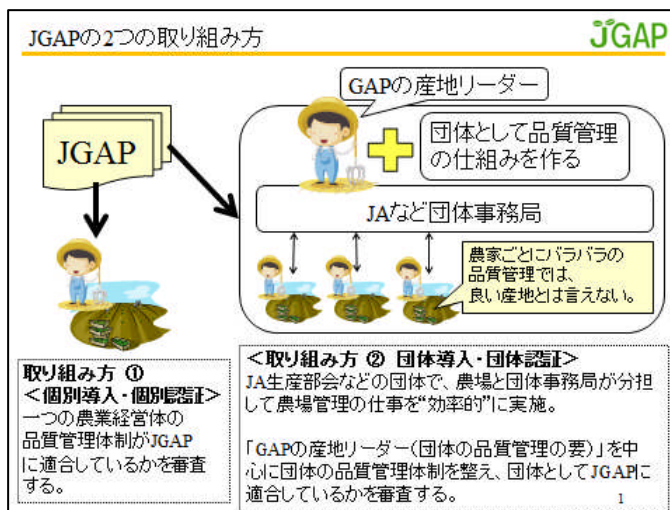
JGAPの2つの取り組み方

JGAP

JGAP

GAPの産地リーダー

団体として品質管理の仕組みを作る

JAなど団体事務局

農家ごとにバラバラの品質管理では、良い産地とは言えない。

取り組み方 ①
＜個別導入・個別認証＞
一つの農業経営体の品質管理体制がJGAPに適合しているかを審査する。

＜取り組み方 ② 団体導入・団体認証＞
JA生産部会などの団体で、農場と団体事務局が分担して農場管理の仕事を"効率的"に実施。

「GAPの産地リーダー（団体の品質管理の要）」を中心に団体の品質管理体制を整え、団体としてJGAPに適合しているかを審査する。

1